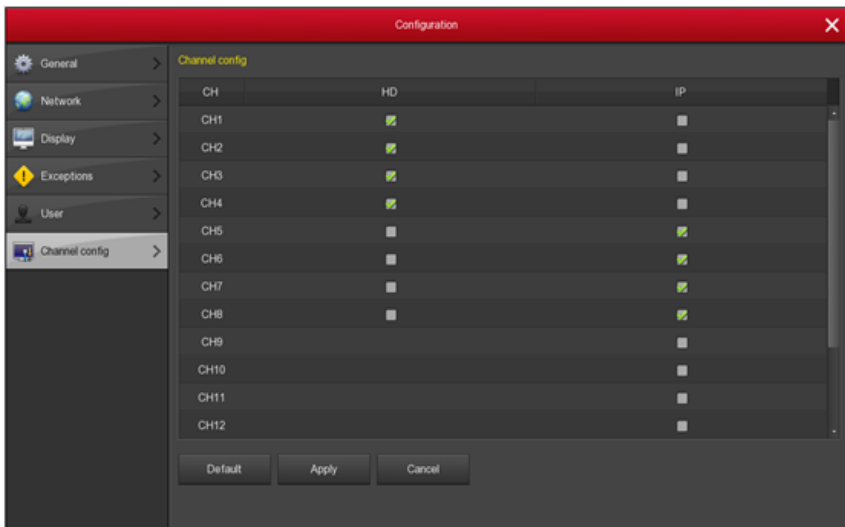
Configuration

General
Network
Display
Exceptions
User
Channel config

Channel config

| CH | HD | IP |
|---|---|---|
| CH1 | | |
| CH2 | | |
| CH3 | | |
| CH4 | | |
| CH5 | | |
| CH6 | | |
| CH7 | | |
| CH8 | | |
| CH9 | | |
| CH10 | | |
| CH11 | | |
| CH12 | | |

Default
Apply
Cancel